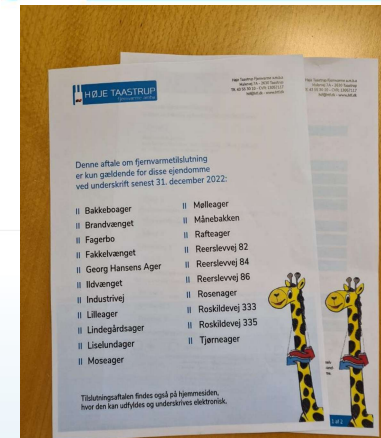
HØJE TAASTRUP Fjernvarme a.m.b.a.

Høje Taastrup Fjernvarme a.m.b.a.
Mølleager 1A – 2630 Taastrup
Tlf. 43 55 50 10 – CVR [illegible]
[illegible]

Denne aftale om fjernvarmetilslutning er kun gældende for disse ejendomme ved underskrift senest 31. december 2022:

Bakkeboager
Brandvænget
Fagerbo
Fakkelvænget
Georg Hansens Ager
Ildvænget
Industrivej
Lilleager
Lindegårdsager
Liselundager
Moseager

Mølleager
Månebakken
Rafteager
Reerslevvej 82
Reerslevvej 84
Reerslevvej 86
Rosenager
Roskildevej 333
Roskildevej 335
Tjørneager

Tilslutningsaftalen findes også på hjemmesiden, hvor den kan udfyldes og underskrives elektronisk.

1 af 2